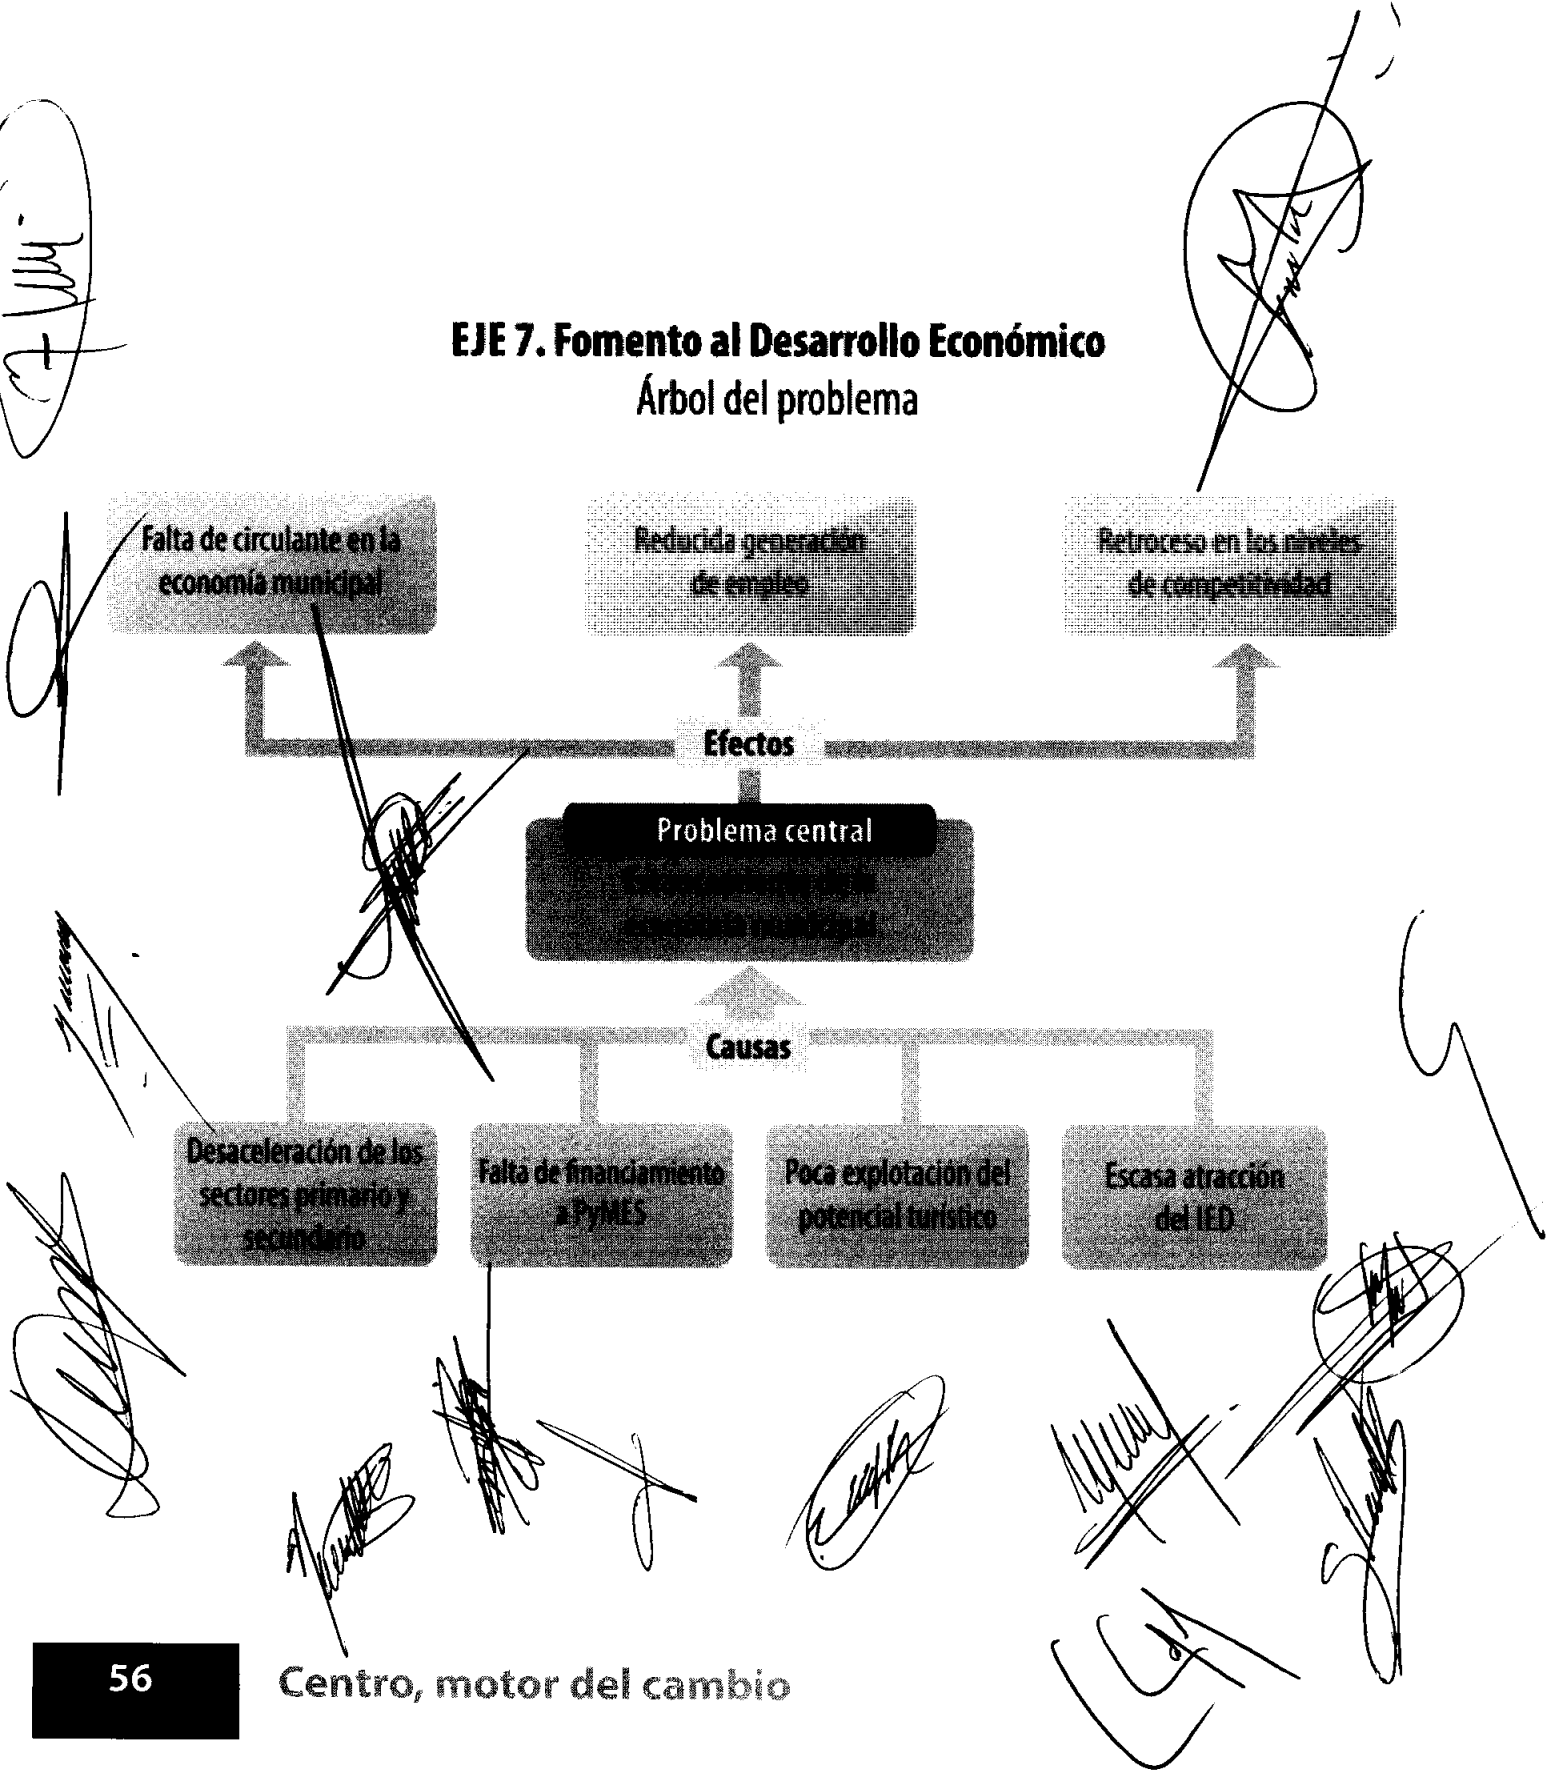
EJE 7. Fomento al Desarrollo Económico
Árbol del problema

Falta de circulante en la economía municipal

Redudida generación de empleo

Retroceso en los niveles de competitividad

Efectos

Problema central
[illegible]

Causas

Desaceleración de los sectores primario y secundario

Falta de financiamiento a PyMES

Poca explotación del potencial turístico

Escasa atracción del IED

56

Centro, motor del cambio